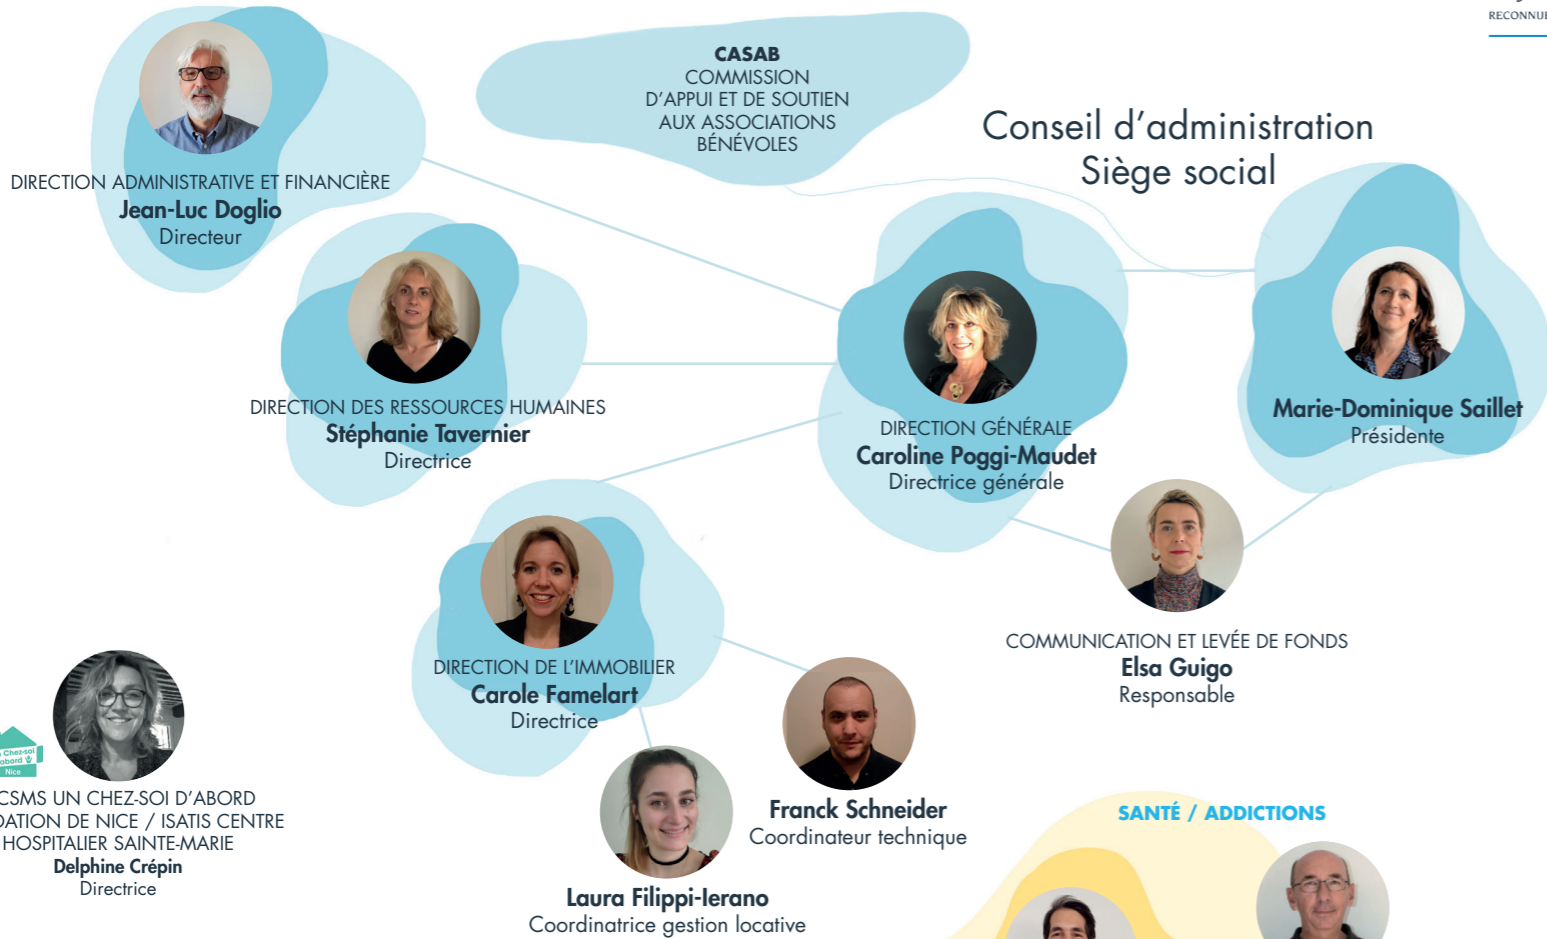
RECONNUE

CASAB
COMMISSION
D'APPUI ET DE SOUTIEN
AUX ASSOCIATIONS
BÉNÉVOLES

Conseil d'administration
Siège social

DIRECTION ADMINISTRATIVE ET FINANCIÈRE
Jean-Luc Doglio
Directeur

DIRECTION DES RESSOURCES HUMAINES
Stéphanie Tavernier
Directrice

DIRECTION GÉNÉRALE
Caroline Poggi-Maudet
Directrice générale

Marie-Dominique Saillet
Présidente

COMMUNICATION ET LEVÉE DE FONDS
Elsa Guigo
Responsable

DIRECTION DE L'IMMOBILIER
Carole Famelart
Directrice

Franck Schneider
Coordinateur technique

Laura Filippi-Ierano
Coordinatrice gestion locative

Chez-soi abord Nice

CSMS UN CHEZ-SOI D'ABORD
DATION DE NICE / ISATIS CENTRE
HOSPITALIER SAINTE-MARIE
Delphine Crépin
Directrice

SANTÉ / ADDICTIONS